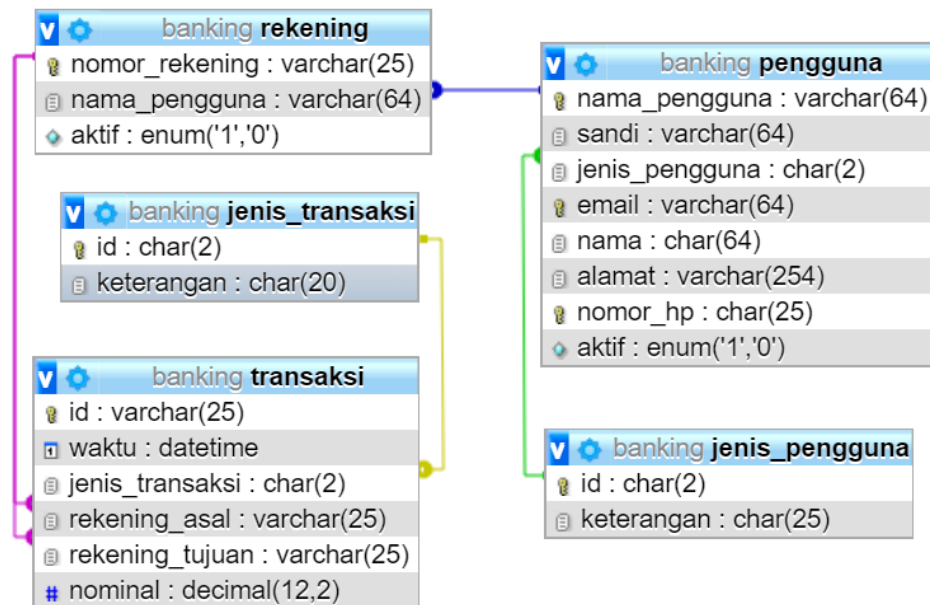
banking rekening
nomor_rekening : varchar(25)
nama_pengguna : varchar(64)
aktif : enum('1','0')

banking jenis_transaksi
id : char(2)
keterangan : char(20)

banking transaksi
id : varchar(25)
waktu : datetime
jenis_transaksi : char(2)
rekening_asal : varchar(25)
rekening_tujuan : varchar(25)
nominal : decimal(12,2)

banking pengguna
nama_pengguna : varchar(64)
sandi : varchar(64)
jenis_pengguna : char(2)
email : varchar(64)
nama : char(64)
alamat : varchar(254)
nomor_hp : char(25)
aktif : enum('1','0')

banking jenis_pengguna
id : char(2)
keterangan : char(25)